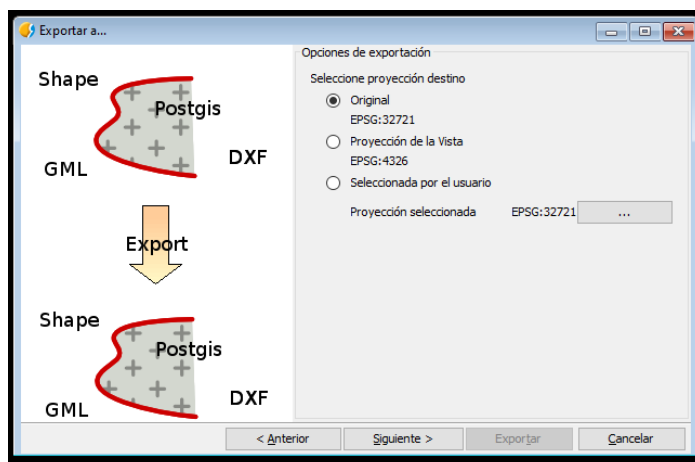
Exportar a...

Shape
Postgis
GML
DXF
Export
Shape
Postgis
GML
DXF

Opciones de exportación
Seleccione proyección destino
Original
EPSG:32721
Proyección de la Vista
EPSG:4326
Seleccionada por el usuario
Proyección seleccionada EPSG:32721 ...

< Anterior
Siguiente >
Exportar
Cancelar